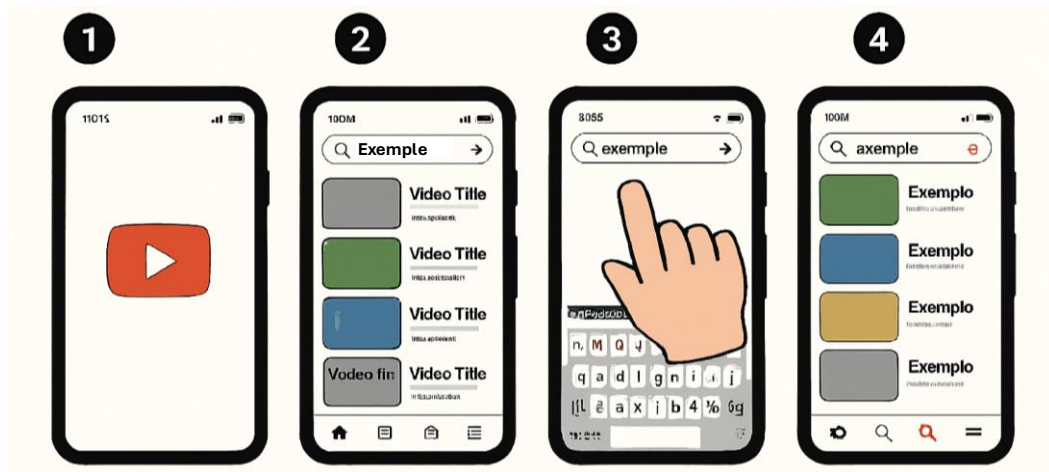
1

1101S

2

100M

Exemple

Video Title

Video Title

Video Title

Vodeo fin

Video Title

3

B055

exermple

n M Q J

q a d l g n i j

a x i b 4 % 6g

4

100M

axemple

Exemplo

Exemplo

Exemplo

Exemplo